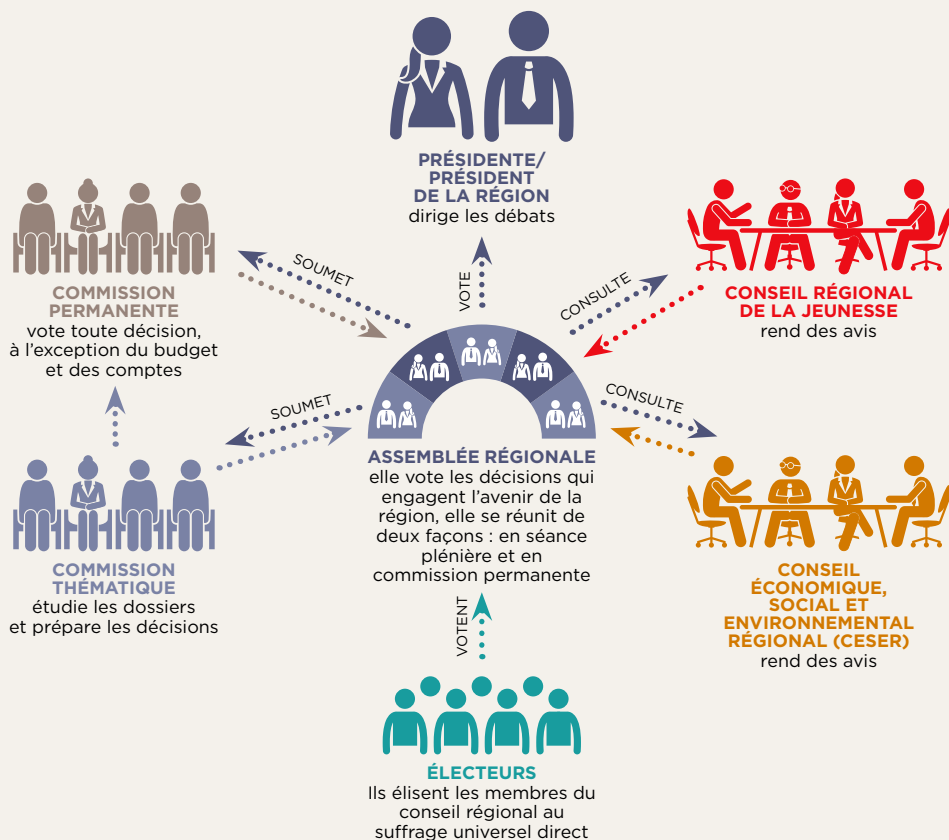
PRÉSIDENTE/
PRÉSIDENT
DE LA RÉGION
dirige les débats

VOTE

SOUMET

COMMISSION
PERMANENTE
vote toute décision, à l'exception du budget et des comptes

CONSULTE

CONSEIL RÉGIONAL
DE LA JEUNESSE
rend des avis

SOUMET

CONSULTE

ASSEMBLÉE RÉGIONALE
elle vote les décisions qui engagent l'avenir de la région, elle se réunit de deux façons : en séance plénière et en commission permanente

COMMISSION
THÉMATIQUE
étudie les dossiers et prépare les décisions

CONSEIL
ÉCONOMIQUE,
SOCIAL ET
ENVIRONNEMENTAL
RÉGIONAL (CESER)
rend des avis

VOTENT

ÉLECTEURS
Ils élisent les membres du conseil régional au suffrage universel direct